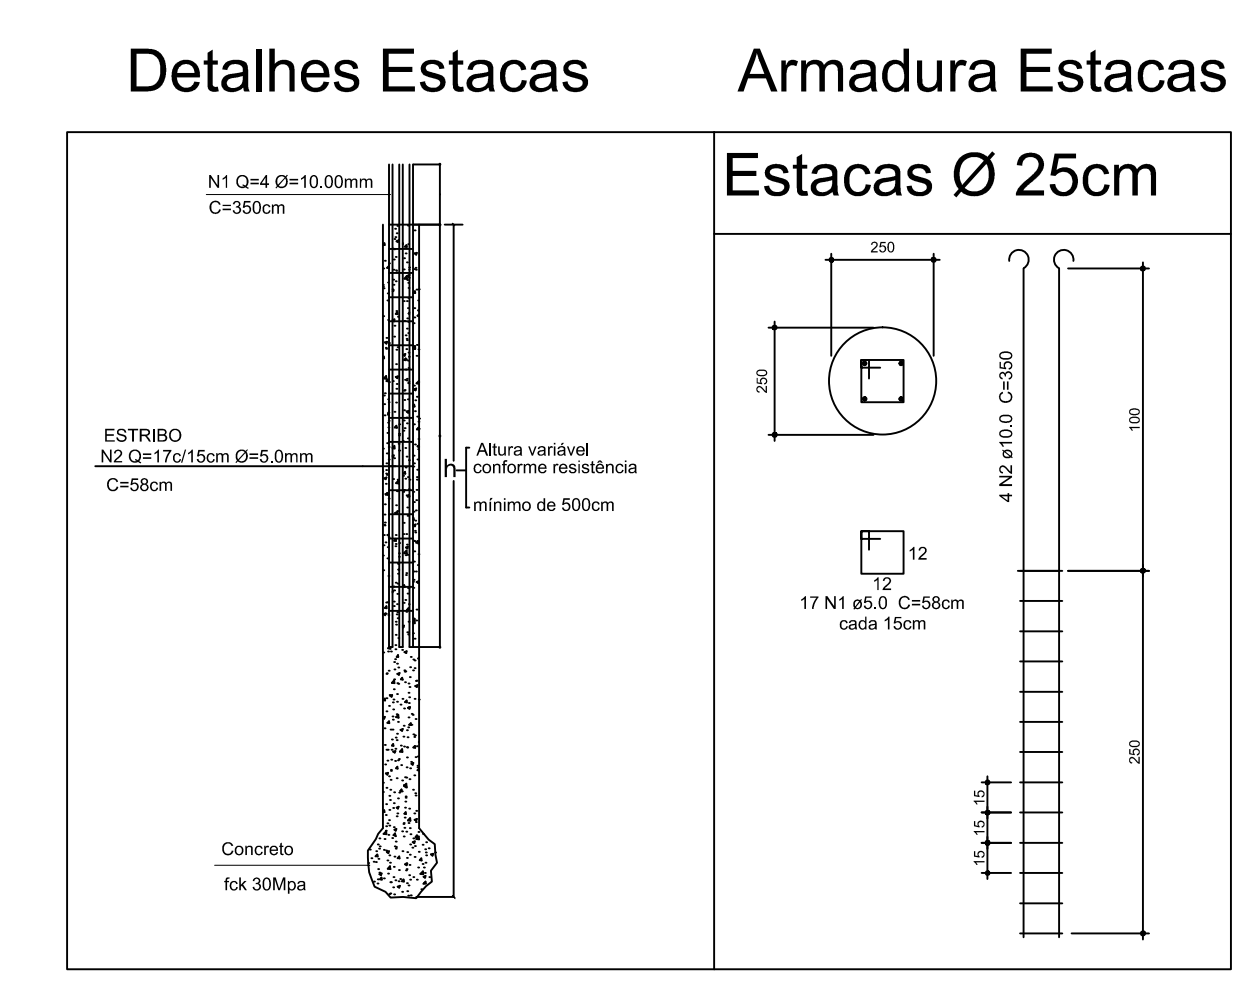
Detalhes Estacas

N1 Q=4 Ø=10.00mm
C=350cm

ESTRIBO
N2 Q=17c/15cm Ø=5.0mm
C=58cm

h

Altura variável
conforme resistência
mínimo de 500cm

Concreto
fck 30Mpa

Armadura Estacas

Estacas Ø 25cm

250
250

12
12
17 N1 ø5.0 C=58cm
cada 15cm

4 N2 ø10.0 C=350

100

250

15
15
15